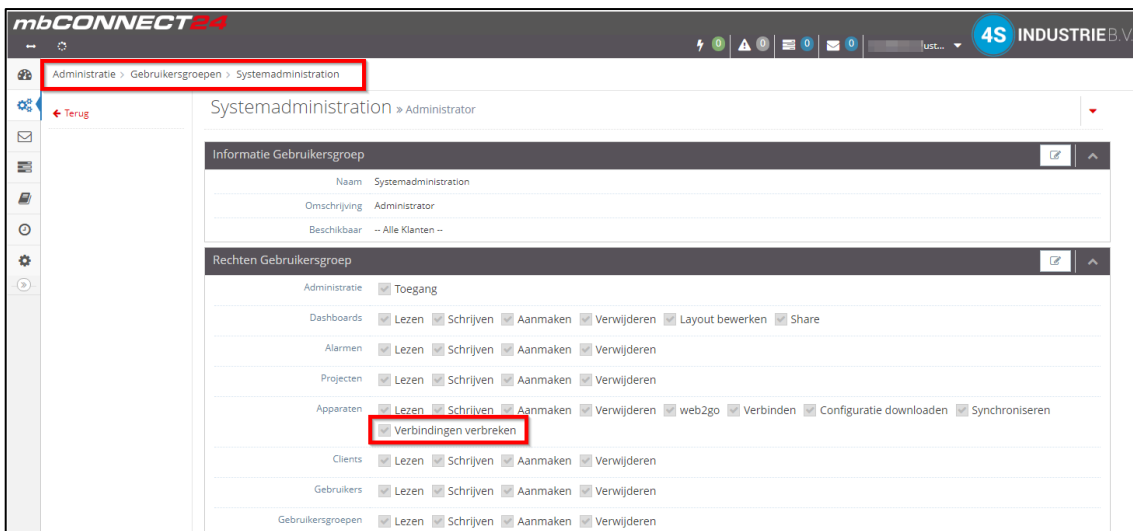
mbCONNECT24

0 0 0 0 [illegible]ust...

4S INDUSTRIE B.V.

Administratie > Gebruikersgroepen > Systemadministration

← Terug

Systemadministration » Administrator

Informatie Gebruikersgroep

Naam Systemadministration
Omschrijving Administrator
Beschikbaar -- Alle Klanten --

Rechten Gebruikersgroep

Administratie Toegang
Dashboards Lezen Schrijven Aanmaken Verwijderen Layout bewerken Share
Alarmen Lezen Schrijven Aanmaken Verwijderen
Projecten Lezen Schrijven Aanmaken Verwijderen
Apparaten Lezen Schrijven Aanmaken Verwijderen web2go Verbinden Configuratie downloaden Synchroniseren Verbindingen verbreken
Clients Lezen Schrijven Aanmaken Verwijderen
Gebruikers Lezen Schrijven Aanmaken Verwijderen
Gebruikersgroepen Lezen Schrijven Aanmaken Verwijderen